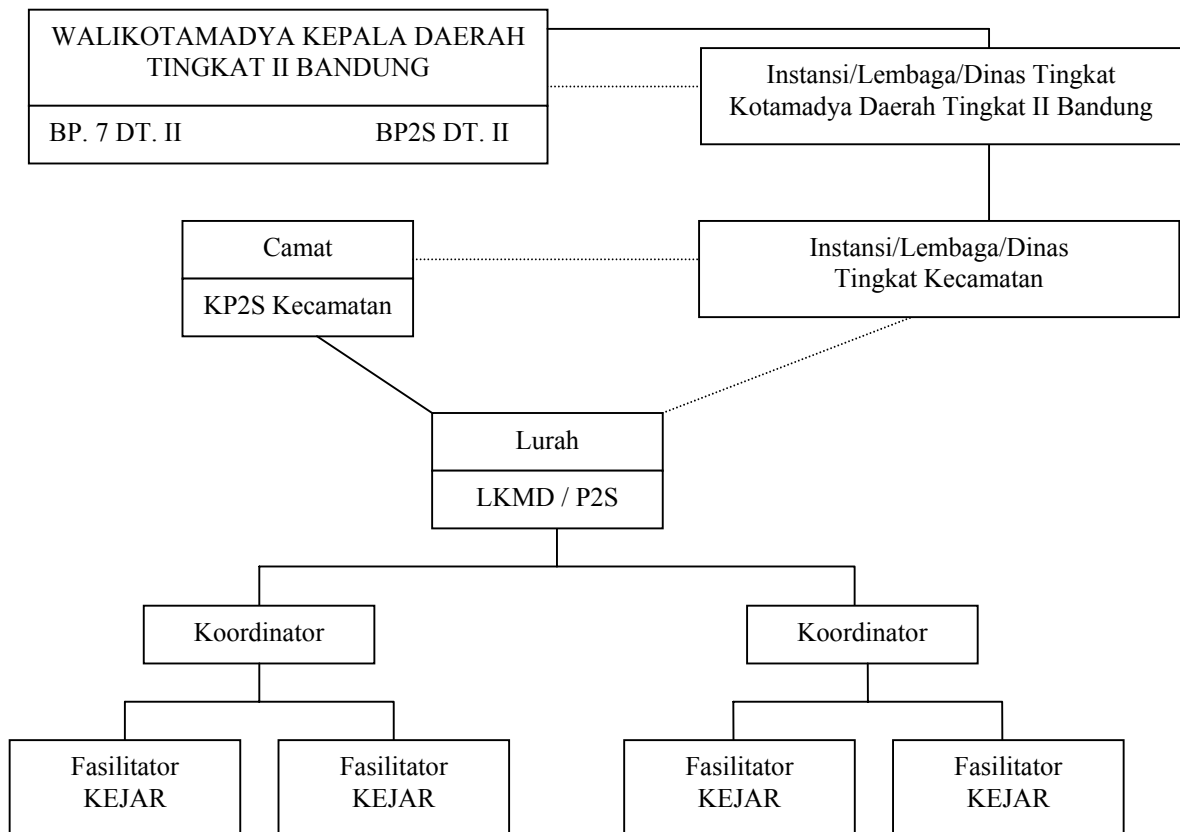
WALIKOTAMADYA KEPALA DAERAH TINGKAT II BANDUNG

BP. 7 DT. II

BP2S DT. II

Instansi/Lembaga/Dinas Tingkat Kotamadya Daerah Tingkat II Bandung

Camat

KP2S Kecamatan

Instansi/Lembaga/Dinas Tingkat Kecamatan

Lurah

LKMD / P2S

Koordinator

Koordinator

Fasilitator KEJAR

Fasilitator KEJAR

Fasilitator KEJAR

Fasilitator KEJAR